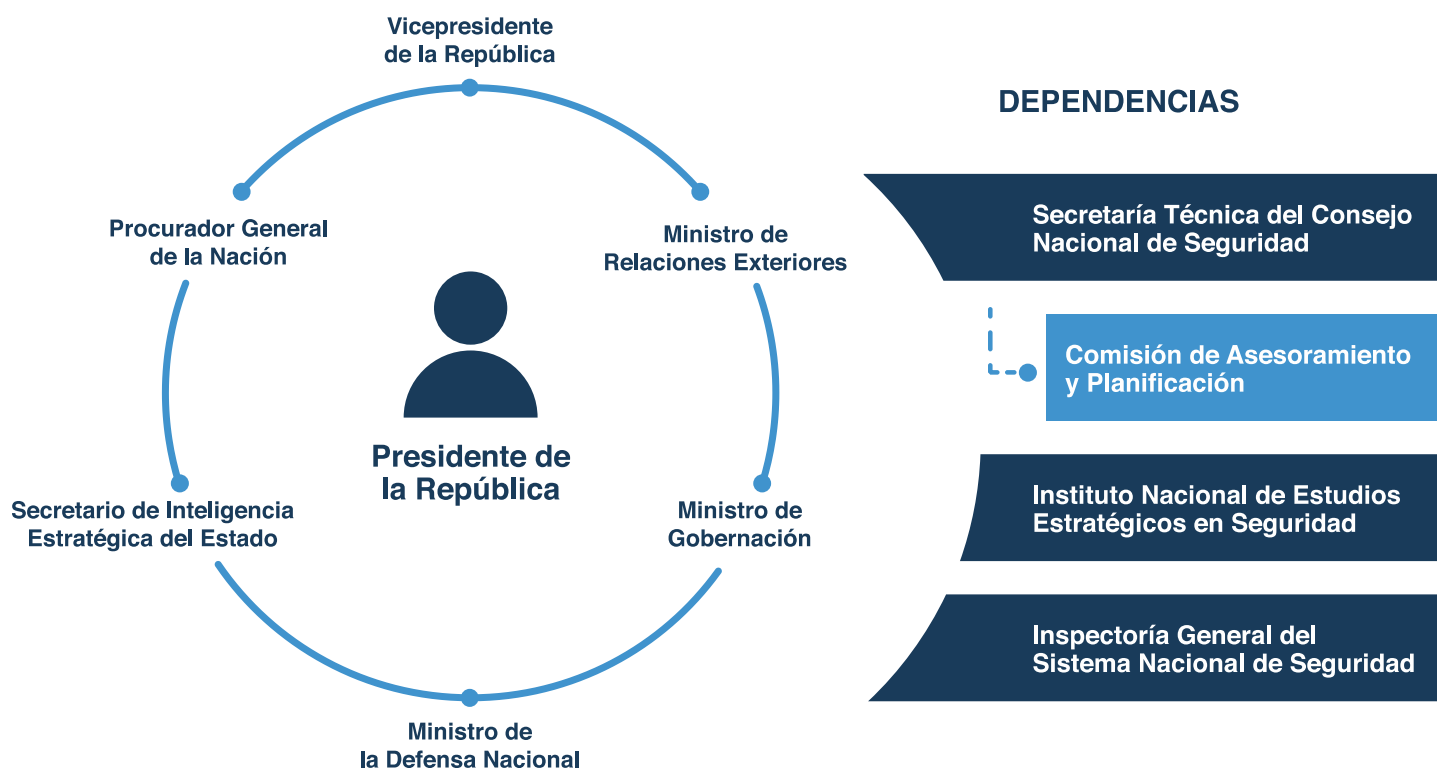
Vicepresidente de la República

Procurador General de la Nación

Ministro de Relaciones Exteriores

Presidente de la República

Secretario de Inteligencia Estratégica del Estado

Ministro de Gobernación

Ministro de la Defensa Nacional

DEPENDENCIAS

Secretaría Técnica del Consejo Nacional de Seguridad

Comisión de Asesoramiento y Planificación

Instituto Nacional de Estudios Estratégicos en Seguridad

Inspectoría General del Sistema Nacional de Seguridad